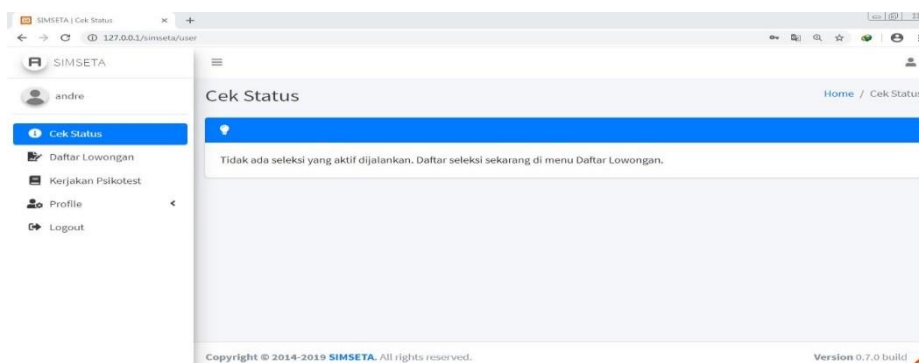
SIMSETA | Cek Status × +

127.0.0.1/simseta/user

SIMSETA

andre

Cek Status

Daftar Lowongan

Kerjakan Psikotest

Profile

Logout

Cek Status

Home / Cek Status

Tidak ada seleksi yang aktif dijalankan. Daftar seleksi sekarang di menu Daftar Lowongan.

Copyright © 2014-2019 SIMSETA. All rights reserved.

Version 0.7.0 build